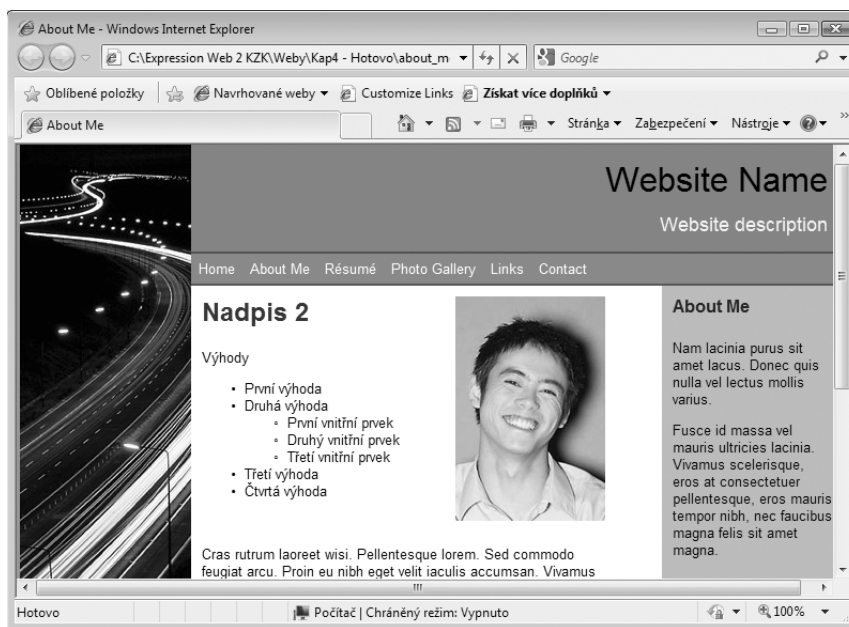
About Me - Windows Internet Explorer

C:\Expression Web 2 KZK\Weby\Kap4 - Hotovo\about_m

Google

Oblíbené položky | Navrhované weby ▾ | Customize Links | Získat více doplňků ▾

About Me

Stránka ▾ Zabezpečení ▾ Nástroje ▾

Website Name

Website description

Home About Me Résumé Photo Gallery Links Contact

Nadpis 2

Výhody

- První výhoda
- Druhá výhoda
  - První vnitřní prvek
  - Druhý vnitřní prvek
  - Třetí vnitřní prvek
- Třetí výhoda
- Čtvrtá výhoda

Cras rutrum laoreet wisi. Pellentesque lorem. Sed commodo feugiat arcu. Proin eu nibh eget velit iaculis accumsan. Vivamus

About Me

Nam lacinia purus sit amet lacus. Donec quis nulla vel lectus mollis varius.

Fusce id massa vel mauris ultricies lacinia. Vivamus scelerisque, eros at consectetuer pellentesque, eros mauris tempor nibh, nec faucibus magna felis sit amet magna.

Hotovo

Počítač | Chráněný režim: Vypnuto

100%